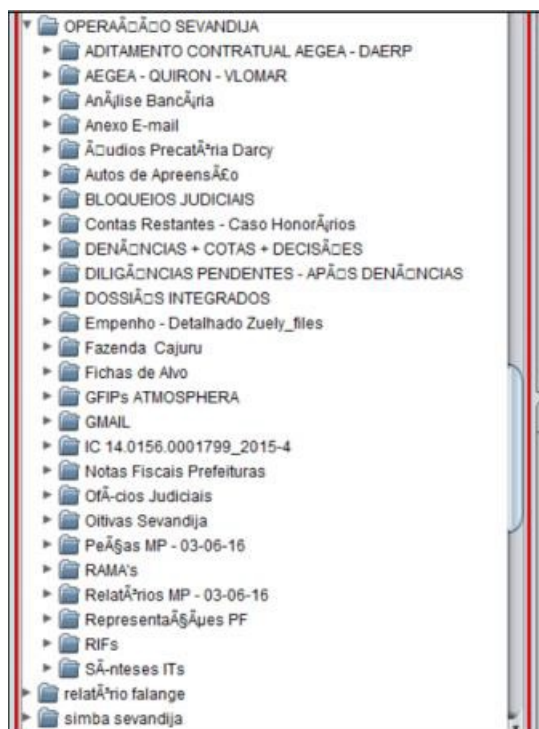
OPERAÃ□Ã□O SEVANDIJA
ADITAMENTO CONTRATUAL AEGEA - DAERP
AEGEA - QUIRON - VLOMAR
AnÃ¡lise BancÃ¡ria
Anexo E-mail
Ã□udios PrecatÃ³ria Darcy
Autos de ApreensÃ£o
BLOQUEIOS JUDICIAIS
Contas Restantes - Caso HonorÃ¡rios
DENÃ□NCIAS + COTAS + DECISÃ□ES
DILIGÃ□NCIAS PENDENTES - APÃ□S DENÃ□NCIAS
DOSSIÃ□S INTEGRADOS
Empenho - Detalhado Zuely_files
Fazenda Cajuru
Fichas de Alvo
GFIPs ATMOSPHERA
GMAIL
IC 14.0156.0001799_2015-4
Notas Fiscais Prefeituras
OfÃ­cios Judiciais
Oitivas Sevandija
PeÃ§as MP - 03-06-16
RAMA's
RelatÃ³rios MP - 03-06-16
RepresentaÃ§Ãµes PF
RIFs
SÃ­nteses ITs
relatÃ³rio falange
simba sevandija